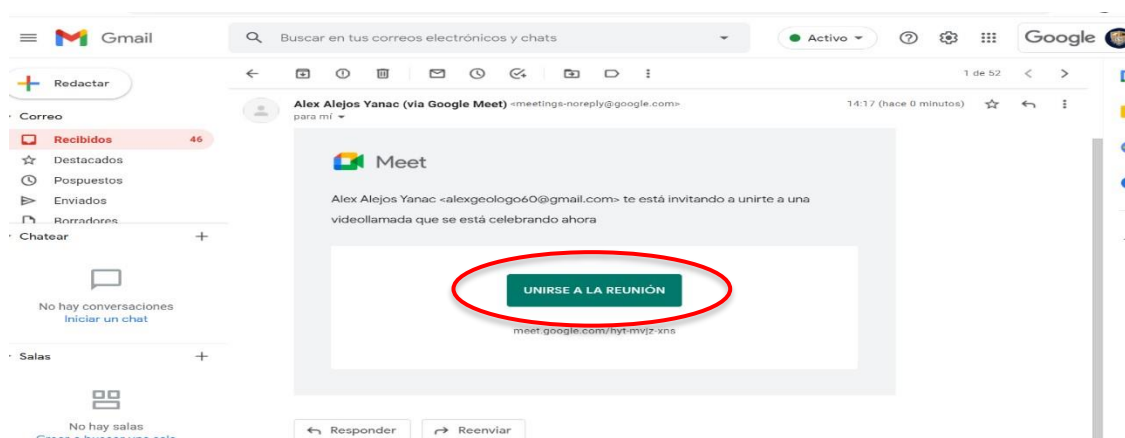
Gmail
Buscar en tus correos electrónicos y chats
Activo
Google
Redactar
Correo
Recibidos 46
Destacados
Pospuestos
Enviados
Borradores
Chatear
No hay conversaciones
Iniciar un chat
Salas
No hay salas
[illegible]
1 de 52
Alex Alejos Yanac (via Google Meet) <meetings-noreply@google.com>
para mí
14:17 (hace 0 minutos)
Meet
Alex Alejos Yanac <alexgeologo60@gmail.com> te está invitando a unirte a una videollamada que se está celebrando ahora
UNIRSE A LA REUNIÓN
meet.google.com/hyt-mvjz-xns
Responder
Reenviar